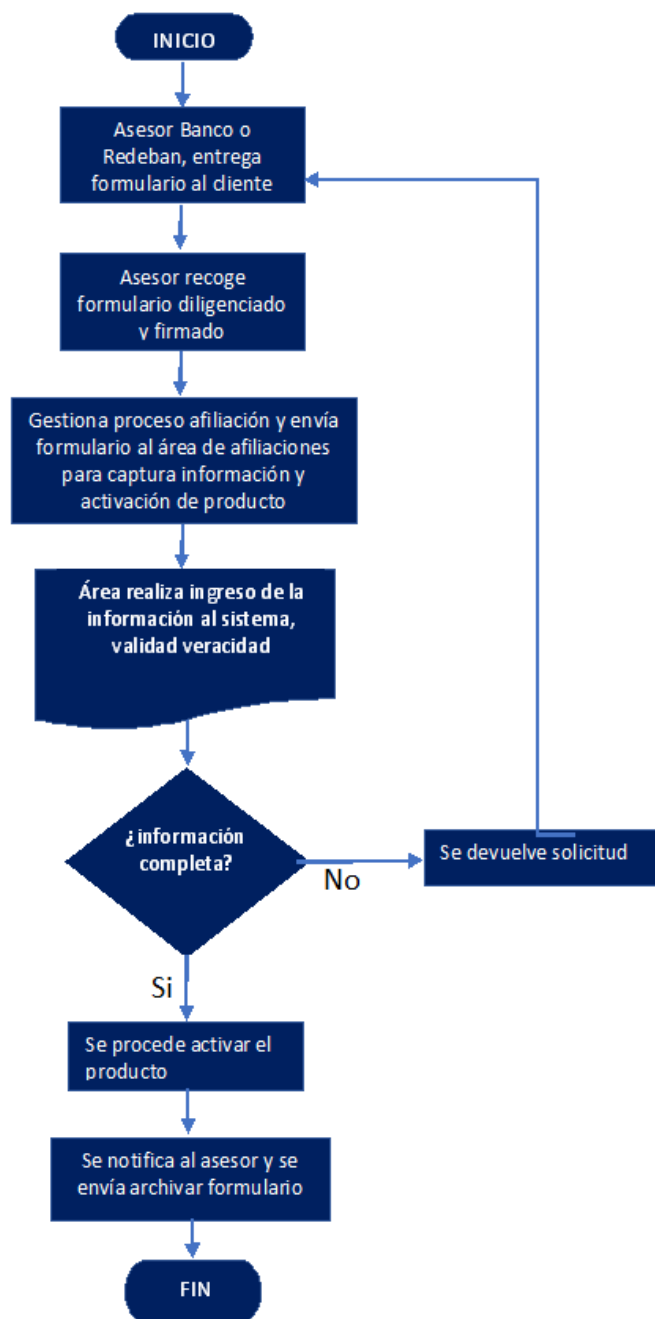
INICIO

Asesor Banco o Redeban, entrega formulario al cliente

Asesor recoge formulario diligenciado y firmado

Gestiona proceso afiliación y envía formulario al área de afiliaciones para captura información y activación de producto

Área realiza ingreso de la información al sistema, validad veracidad

¿información completa?

No

Se devuelve solicitud

Si

Se procede activar el producto

Se notifica al asesor y se envía archivar formulario

FIN